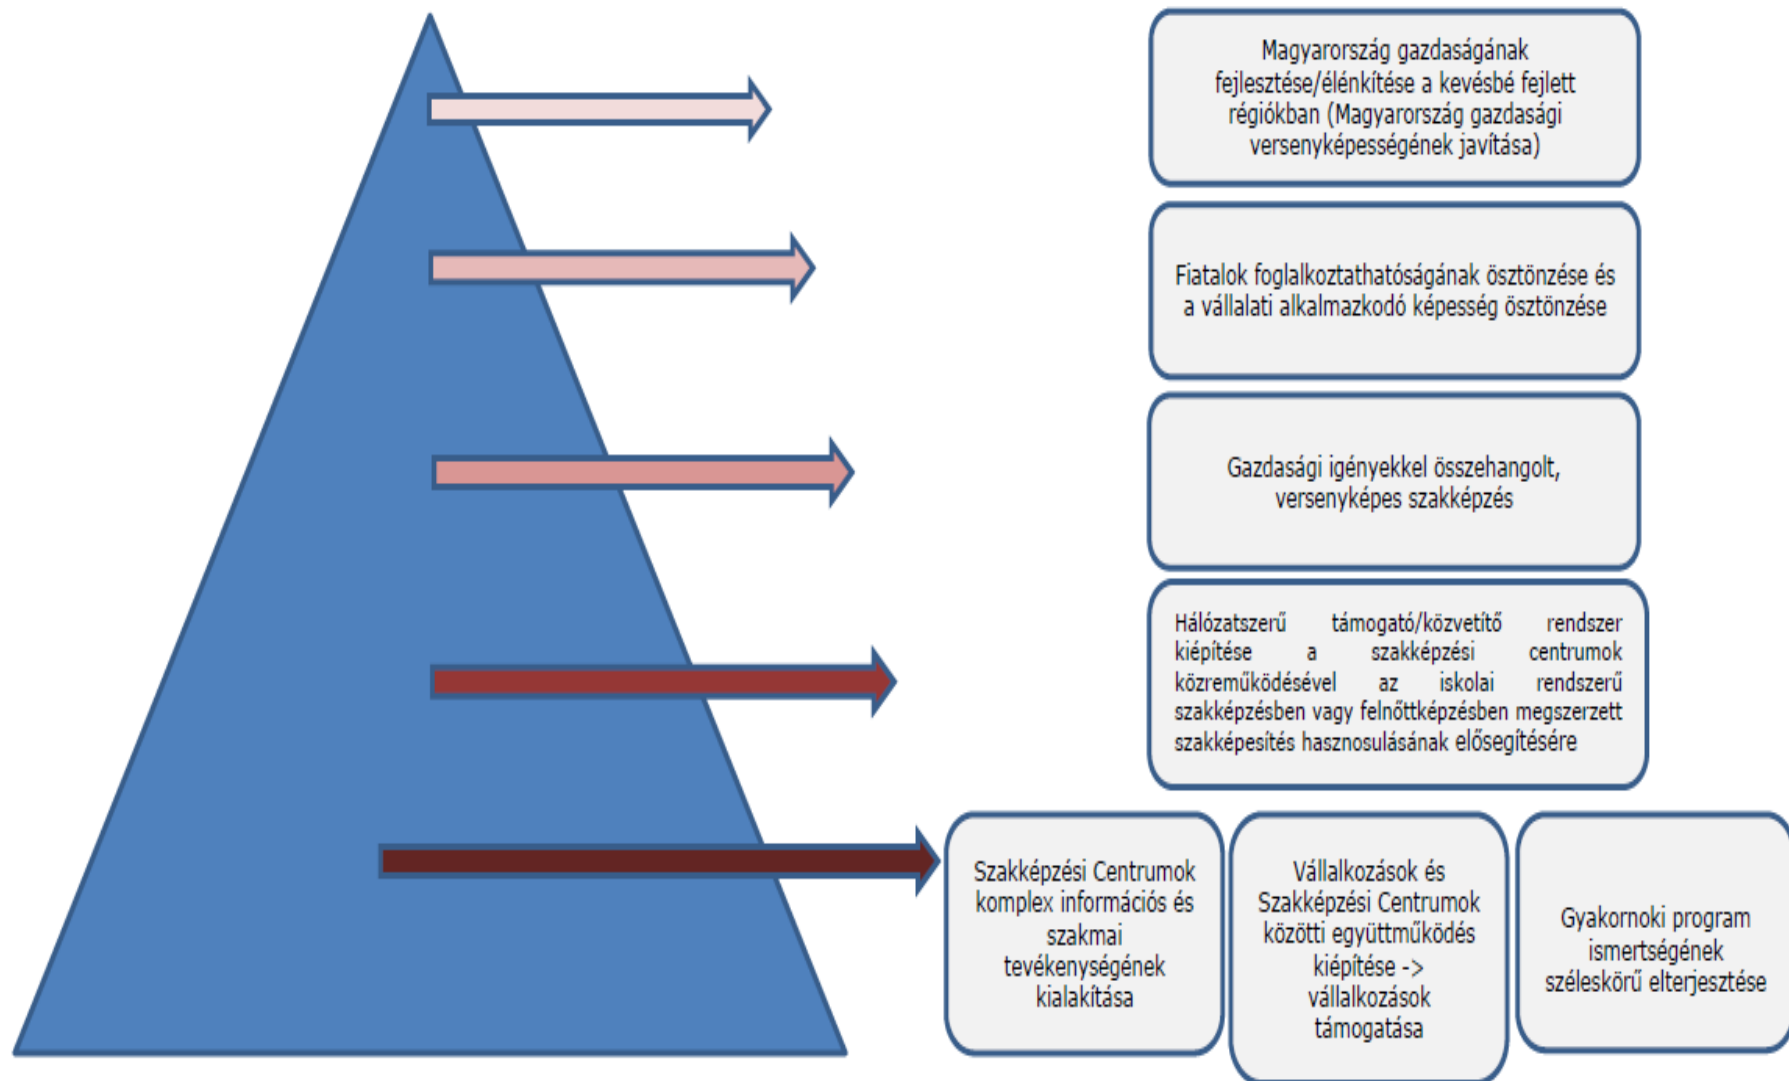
Magyarország gazdaságának fejlesztése/élénkítése a kevésbé fejlett régiókban (Magyarország gazdasági versenyképességének javítása)

Fiatalok foglalkoztathatóságának ösztönzése és a vállalati alkalmazkodó képesség ösztönzése

Gazdasági igényekkel összehangolt, versenyképes szakképzés

Hálózatszerű támogató/közvetítő rendszer kiépítése a szakképzési centrumok közreműködésével az iskolai rendszerű szakképzésben vagy felnőttképzésben megszerzett szakképesítés hasznosulásának elősegítésére

Szakképzési Centrumok komplex információs és szakmai tevékenységének kialakítása

Vállalkozások és Szakképzési Centrumok közötti együttműködés kiépítése -> vállalkozások támogatása

Gyakornoki program ismertségének széleskörű elterjesztése